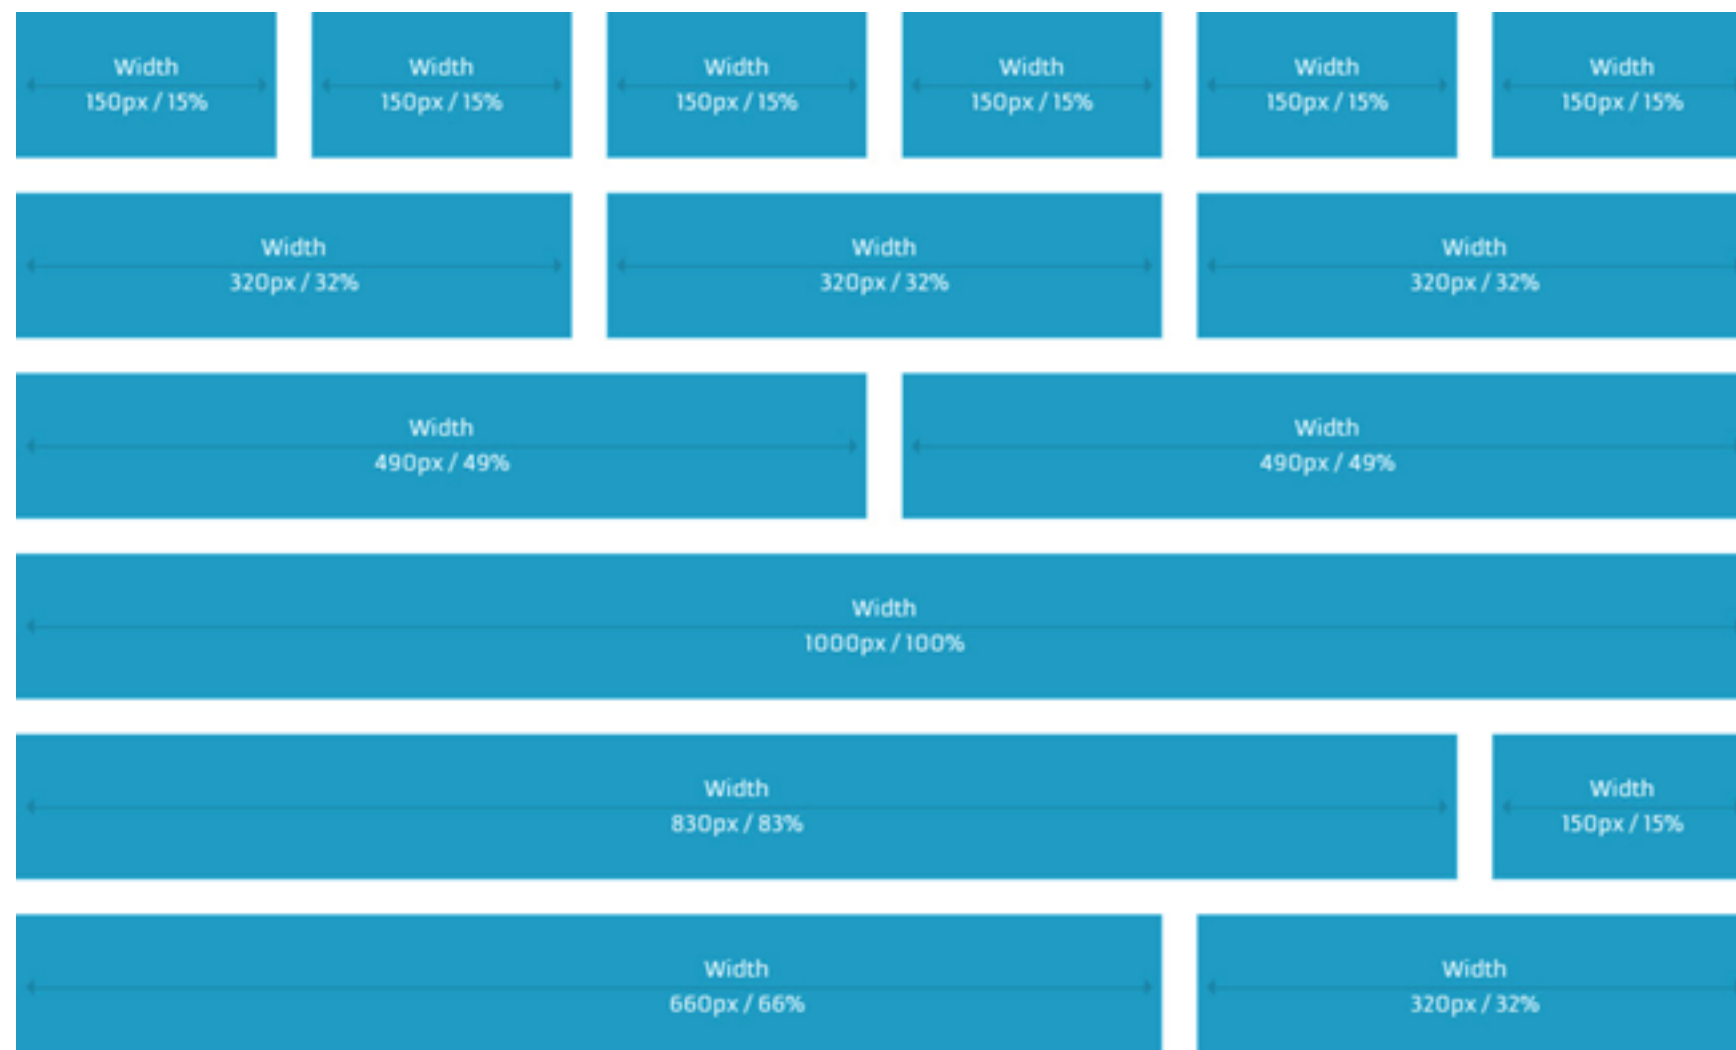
Width
150px / 15%

Width
150px / 15%

Width
150px / 15%

Width
150px / 15%

Width
150px / 15%

Width
150px / 15%

Width
320px / 32%

Width
320px / 32%

Width
320px / 32%

Width
490px / 49%

Width
490px / 49%

Width
1000px / 100%

Width
830px / 83%

Width
150px / 15%

Width
660px / 66%

Width
320px / 32%